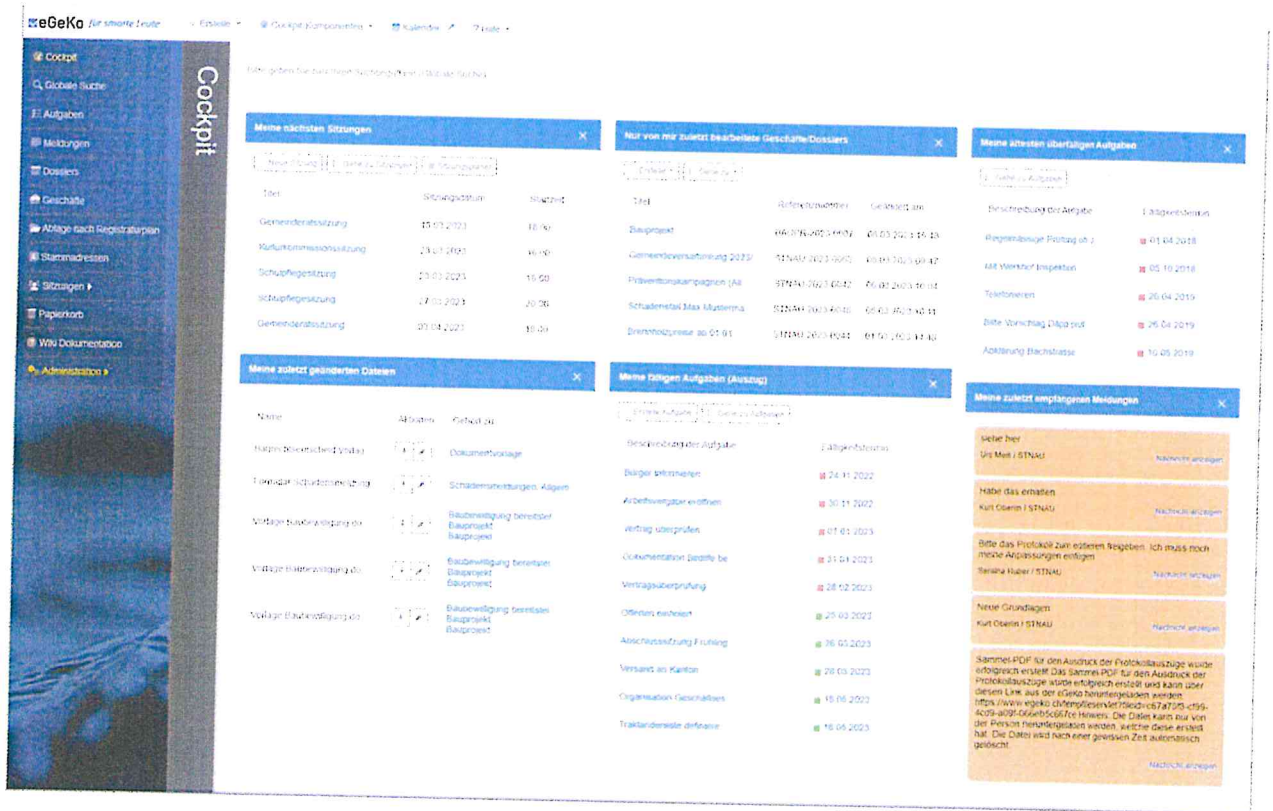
eGeKo für smarte Leute · Erstelle · Cockpit-Komponenten · Kalender · Hilfe

Cockpit
Globale Suche
Aufgaben
Meldungen
Dossiers
Geschäfte
Ablage nach Registraturplan
Stammadressen
Sitzungen
Papierkorb
Wiki Dokumentation
Administration

Cockpit

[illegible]

Meine nächsten Sitzungen

Neue Sitzung · Gehe zu Sitzungen · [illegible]

| Titel | Sitzungsdatum | Startzeit |
|---|---|---|
| Gemeinderatssitzung | 15.03.2023 | 18:00 |
| Kulturkommissionssitzung | 23.03.2023 | 16:00 |
| Schulpflegesitzung | 23.03.2023 | 15:00 |
| Schulpflegesitzung | 27.03.2023 | 20:00 |
| Gemeinderatssitzung | 03.04.2023 | 18:00 |

Nur von mir zuletzt bearbeitete Geschäfte/Dossiers

Erstellen · Gehe zu

| Titel | Referenznummer | Geändert am |
|---|---|---|
| Bauprojekt | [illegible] | 01.03.2023 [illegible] |
| Gemeindeversammlung 2023/ | STNAU.2023.0002 | 01.03.2023 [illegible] |
| Präventionskampagnen (All | STNAU.2023.0042 | 26.02.2023 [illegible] |
| Schadenfall Max Musterma | STNAU.2023.0040 | 06.02.2023 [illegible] |
| Brennholzpreise ab 01.01 | STNAU.2023.0044 | 01.02.2023 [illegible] |

Meine ältesten überfälligen Aufgaben

Gehe zu Aufgaben

| Beschreibung der Aufgabe | Fälligkeitsdatum |
|---|---|
| Regelmässige Prüfung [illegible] | 01.04.2018 |
| Mit Werkhof Inspektion | 05.10.2018 |
| Telefonieren | 26.04.2019 |
| Bitte Vorschlag Dispo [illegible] | 26.04.2019 |
| Abklärung Bachstrasse | 10.05.2019 |

Meine zuletzt geänderten Dateien

| Name | Aktionen | Gehört zu |
|---|---|---|
| Bürger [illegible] Vorlage | | Dokumentvorlage |
| Formular Schadenmeldung | | Schadenmeldungen, Allgem |
| Vorlage Baubewilligung.do | | Baubewilligung bereitstel Bauprojekt Bauprojekt |
| Vorlage Baubewilligung.do | | Baubewilligung bereitstel Bauprojekt Bauprojekt |
| Vorlage Baubewilligung.do | | Baubewilligung bereitstel Bauprojekt Bauprojekt |

Meine fälligen Aufgaben (Auszug)

Erstelle Aufgabe · Gehe zu Aufgaben

| Beschreibung der Aufgabe | Fälligkeitsdatum |
|---|---|
| Bürger informieren | 24.11.2022 |
| Arbeitsvergabe eröffnen | 30.11.2022 |
| Vertrag überprüfen | 07.01.2023 |
| Dokumentation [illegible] | 31.01.2023 |
| Vertragsüberprüfung | 28.02.2023 |
| Offerten einholen | 20.03.2023 |
| Abschlusssitzung Frühling | 26.03.2023 |
| Versand an Kanton | 28.03.2023 |
| Organisation Geschäftes | 15.05.2023 |
| Traktandenliste definieren | 16.05.2023 |

Meine zuletzt empfangenen Meldungen

siehe hier
Urs Meili / STNAU
Nachricht anzeigen

Habe das erhalten
Kurt Oberlin / STNAU
Nachricht anzeigen

Bitte das Protokoll zum ersteren freigeben. Ich muss noch meine Anpassungen einfügen
Sandra Huber / STNAU
Nachricht anzeigen

Neue Grundlagen
Kurt Oberlin / STNAU
Nachricht anzeigen

Sammel-PDF für den Ausdruck der Protokollauszüge wurde erfolgreich erstellt. Das Sammel-PDF für den Ausdruck der Protokollauszüge wurde erfolgreich erstellt und kann über diesen Link aus der eGeKo heruntergeladen werden: https://www.egeko.ch/tempfileservlet?fileid=c67a70f3-cf99-4cd9-a09f-066eb5c667ce Hinweis: Die Datei kann nur von der Person heruntergeladen werden, welche diese erstellt hat. Die Datei wird nach einer gewissen Zeit automatisch gelöscht.
Nachricht anzeigen